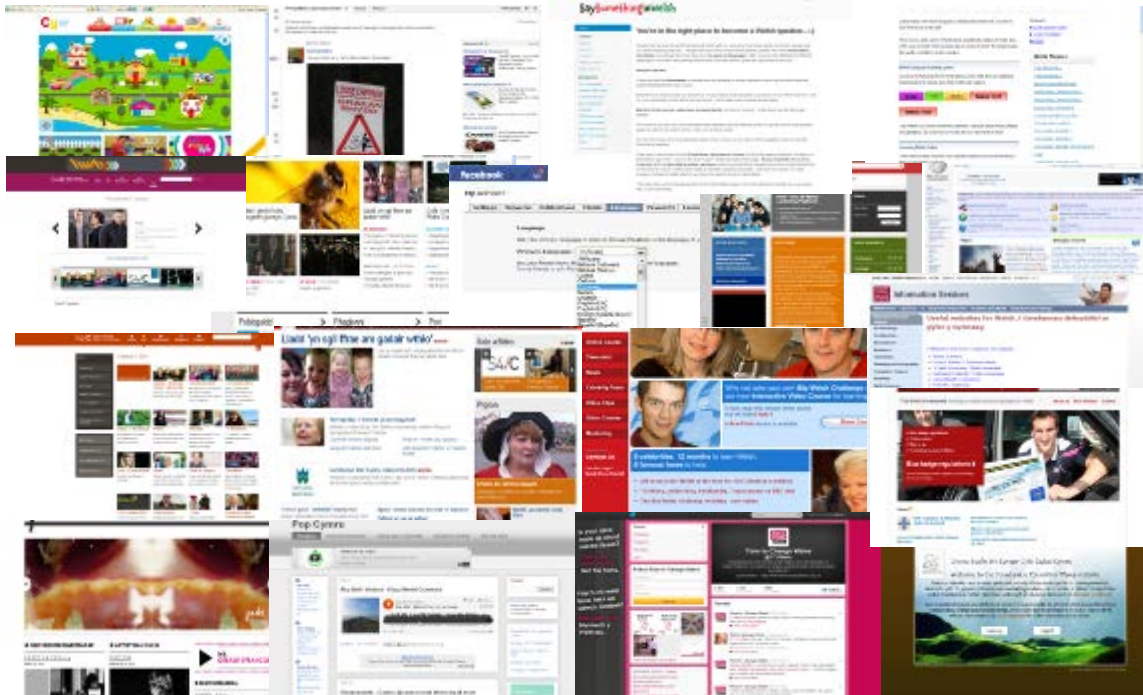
Cyw

SaySomethinginWelsh

You're in the right place to become a Welsh speaker :-)

facebook

Languages

Polisiau

Ffilmiau

S4C

Lladd 'yn sgil ffoe ars gadair wrtho'

Pigion

Information Services

Useful websites for Welsh / Gwefannau defnyddiol ar gyfer y Gymraeg

Say Welsh Challenge

Pop Cymru

Time to Change Wales